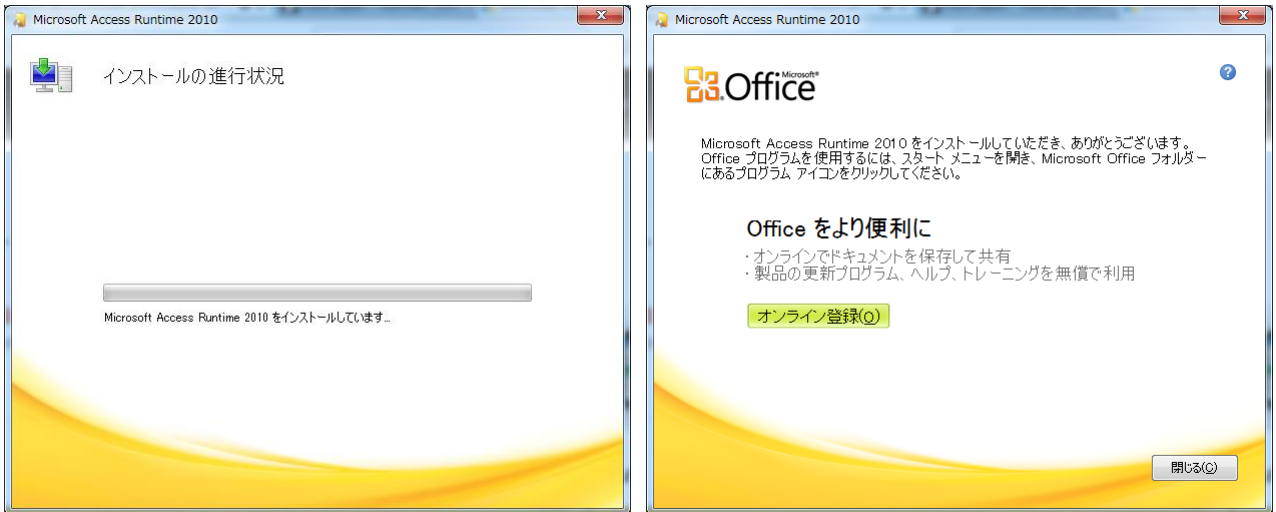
Microsoft Access Runtime 2010

インストールの進行状況

Microsoft Access Runtime 2010 をインストールしています...

Microsoft Access Runtime 2010

Microsoft® Office

Microsoft Access Runtime 2010 をインストールしていただき、ありがとうございます。Office プログラムを使用するには、スタート メニューを開き、Microsoft Office フォルダーにあるプログラム アイコンをクリックしてください。

Office をより便利に

・オンラインでドキュメントを保存して共有
・製品の更新プログラム、ヘルプ、トレーニングを無償で利用

オンライン登録(O)

閉じる(C)